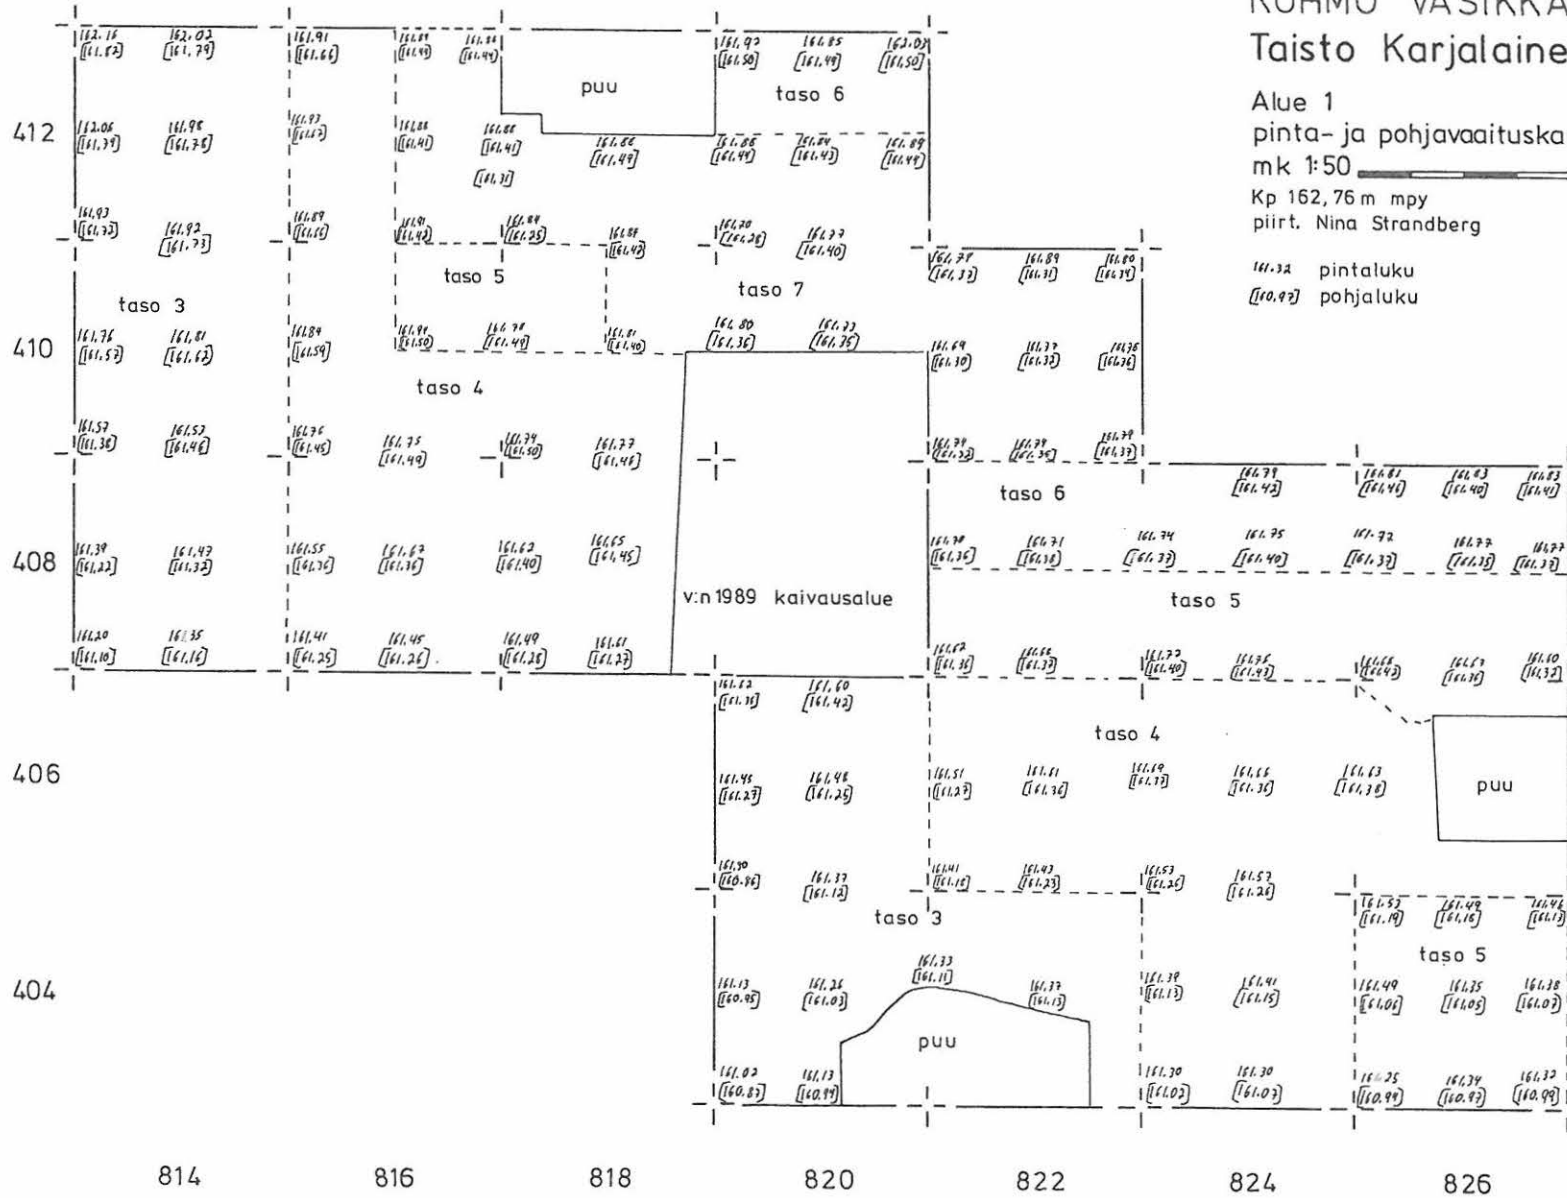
KUHMO VASIKKA
Taisto Karjalaine

Alue 1
pinta- ja pohjavaaitus​ka
mk 1:50
Kp 162,76 m mpy
piirt. Nina Strandberg

161.32 pintaluku
[160.97] pohjaluku

162.16 [161.52] 162.02 [161.79] 161.91 [161.66] 161.89 [161.49] 161.84 [161.44] 161.92 [161.50] 161.85 [161.49] 162.03 [161.50]

puu
taso 6

412
162.06 [161.39] 161.98 [161.75] 161.93 [161.57] 161.88 [161.41] 161.88 [161.41] 161.86 [161.49] 161.86 [161.49] 161.84 [161.43] 161.89 [161.49]
[161.31]

161.93 [161.33] 161.92 [161.73] 161.89 [161.55] 161.91 [161.42] 161.84 [161.25] 161.84 [161.42] 161.70 [161.26] 161.77 [161.40]
161.78 [161.33] 161.89 [161.31] 161.80 [161.34]

taso 5
taso 7
taso 3

410
161.76 [161.57] 161.81 [161.62] 161.84 [161.54] 161.94 [161.50] 161.78 [161.49] 161.81 [161.40] 161.80 [161.36] 161.77 [161.75]
161.69 [161.30] 161.77 [161.33] 161.76 [161.36]

taso 4

161.57 [161.38] 161.52 [161.46] 161.76 [161.45] 161.75 [161.49] 161.74 [161.50] 161.77 [161.46]
161.79 [161.33] 161.78 [161.35] 161.79 [161.33]

taso 6
161.79 [161.42] 161.81 [161.46] 161.83 [161.40] 161.83 [161.41]

408
161.39 [161.22] 161.47 [161.32] 161.55 [161.36] 161.67 [161.36] 161.62 [161.40] 161.65 [161.45]
161.70 [161.36] 161.71 [161.38] 161.74 [161.37] 161.75 [161.40] 161.72 [161.37] 161.77 [161.38] 161.77 [161.38]

v:n 1989 kaivausalue

taso 5

161.20 [161.10] 161.35 [161.16] 161.41 [161.25] 161.45 [161.26] 161.49 [161.28] 161.61 [161.27]
161.67 [161.36] 161.66 [161.37] 161.77 [161.40] 161.75 [161.43] 161.66 [161.43] 161.67 [161.36] 161.60 [161.32]

161.52 [161.31] 161.60 [161.42]

taso 4

406
161.45 [161.27] 161.48 [161.25] 161.51 [161.27] 161.61 [161.36] 161.59 [161.37] 161.66 [161.36] 161.63 [161.38]

puu

161.30 [160.86] 161.37 [161.12] 161.41 [161.16] 161.43 [161.23] 161.53 [161.26] 161.57 [161.26]
161.57 [161.19] 161.49 [161.16] 161.46 [161.13]

taso 3
taso 5

404
161.33 [161.11]
161.13 [160.95] 161.26 [161.03] 161.37 [161.13] 161.39 [161.13] 161.41 [161.15] 161.49 [161.06] 161.35 [161.05] 161.38 [161.07]

puu

161.02 [160.87] 161.13 [160.94] 161.30 [161.02] 161.30 [161.07] 161.25 [160.94] 161.34 [160.97] 161.32 [160.99]

814 816 818 820 822 824 826